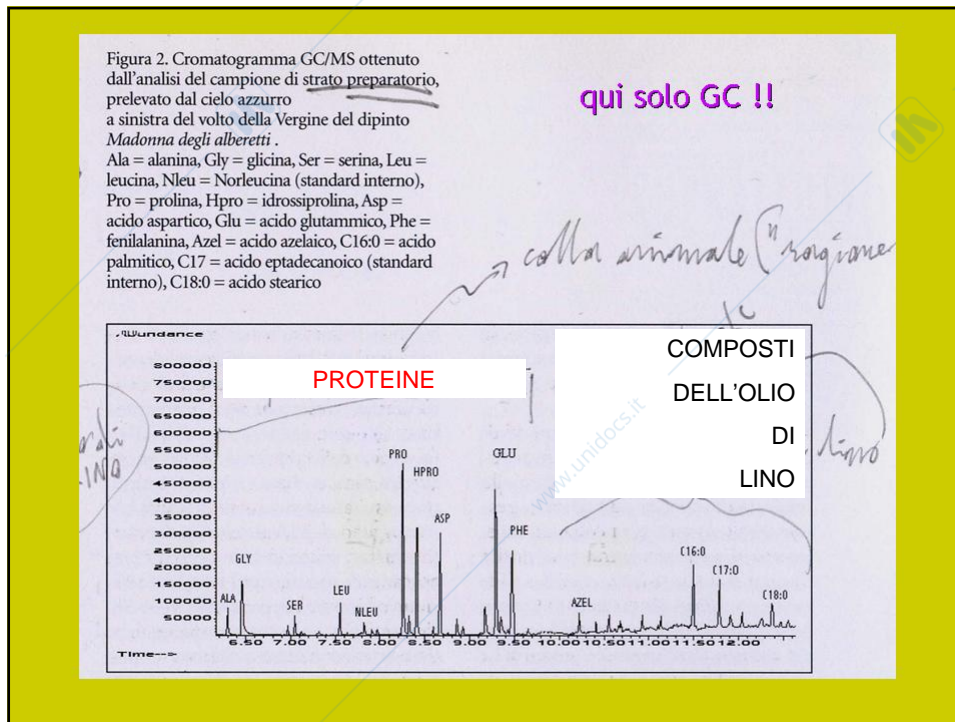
Figura 2. Cromatogramma GC/MS ottenuto dall'analisi del campione di strato preparatorio, prelevato dal cielo azzurro a sinistra del volto della Vergine del dipinto *Madonna degli alberetti* .
Ala = alanina, Gly = glicina, Ser = serina, Leu = leucina, Nleu = Norleucina (standard interno), Pro = prolina, Hpro = idrossiprolina, Asp = acido aspartico, Glu = acido glutammico, Phe = fenilalanina, Azel = acido azelaico, C16:0 = acido palmitico, C17 = acido eptadecanoico (standard interno), C18:0 = acido stearico

qui solo GC !!

colla animale ("rognone

Abundance

PROTEINE

COMPOSTI
DELL'OLIO
DI
LINO

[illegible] LINO

lino

www.unidocs.it

| 800000 |
|---|
| 750000 |
| 700000 |
| 650000 |
| 600000 |
| 550000 |
| 500000 |
| 450000 |
| 400000 |
| 350000 |
| 300000 |
| 250000 |
| 200000 |
| 150000 |
| 100000 |
| 50000 |

PRO HPRO GLU ASP PHE GLY LEU ALA SER NLEU AZEL C16:0 C17:0 C18:0

Time-->
6.50 7.00 7.50 8.00 8.50 9.00 9.50 10.00 10.50 11.00 11.50 12.00